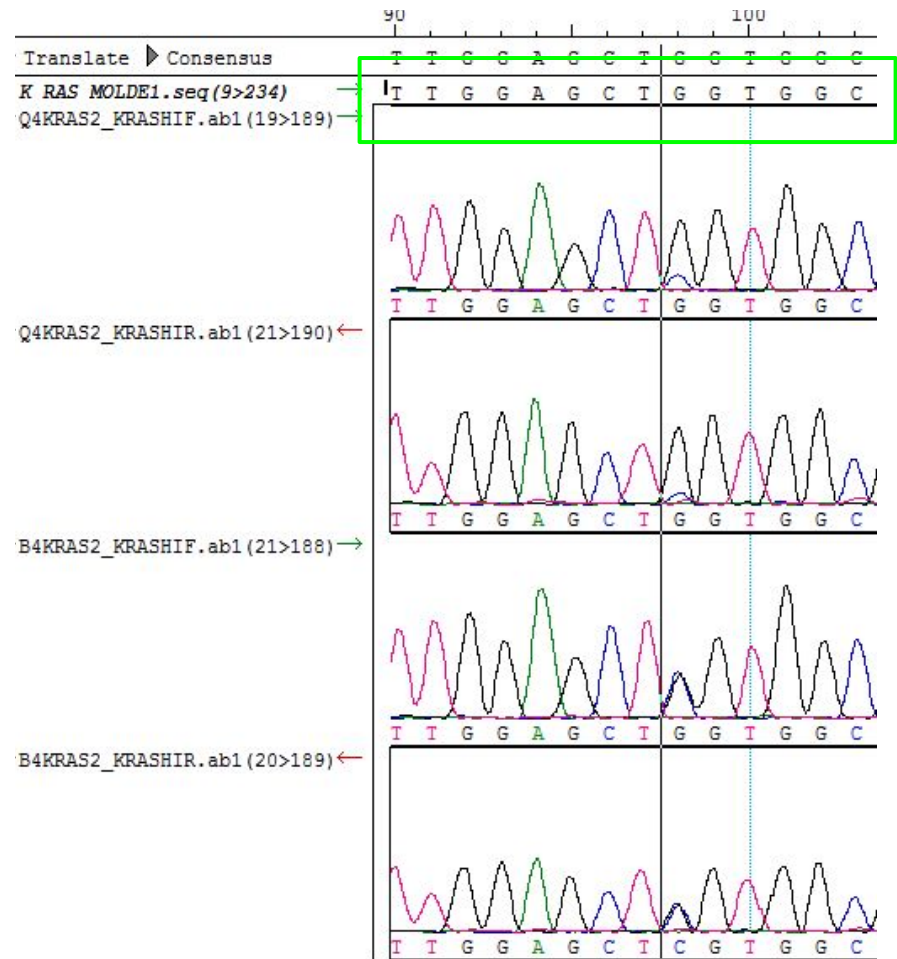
90 100

Translate Consensus T T G G A G C T G G T G G C

K RAS MOLDE1.seq(9>234) T T G G A G C T G G T G G C

Q4KRAS2_KRASHIF.ab1(19>189)

T T G G A G C T G G T G G C

Q4KRAS2_KRASHIR.ab1(21>190)

T T G G A G C T G G T G G C

B4KRAS2_KRASHIF.ab1(21>188)

T T G G A G C T G G T G G C

B4KRAS2_KRASHIR.ab1(20>189)

T T G G A G C T C G T G G C